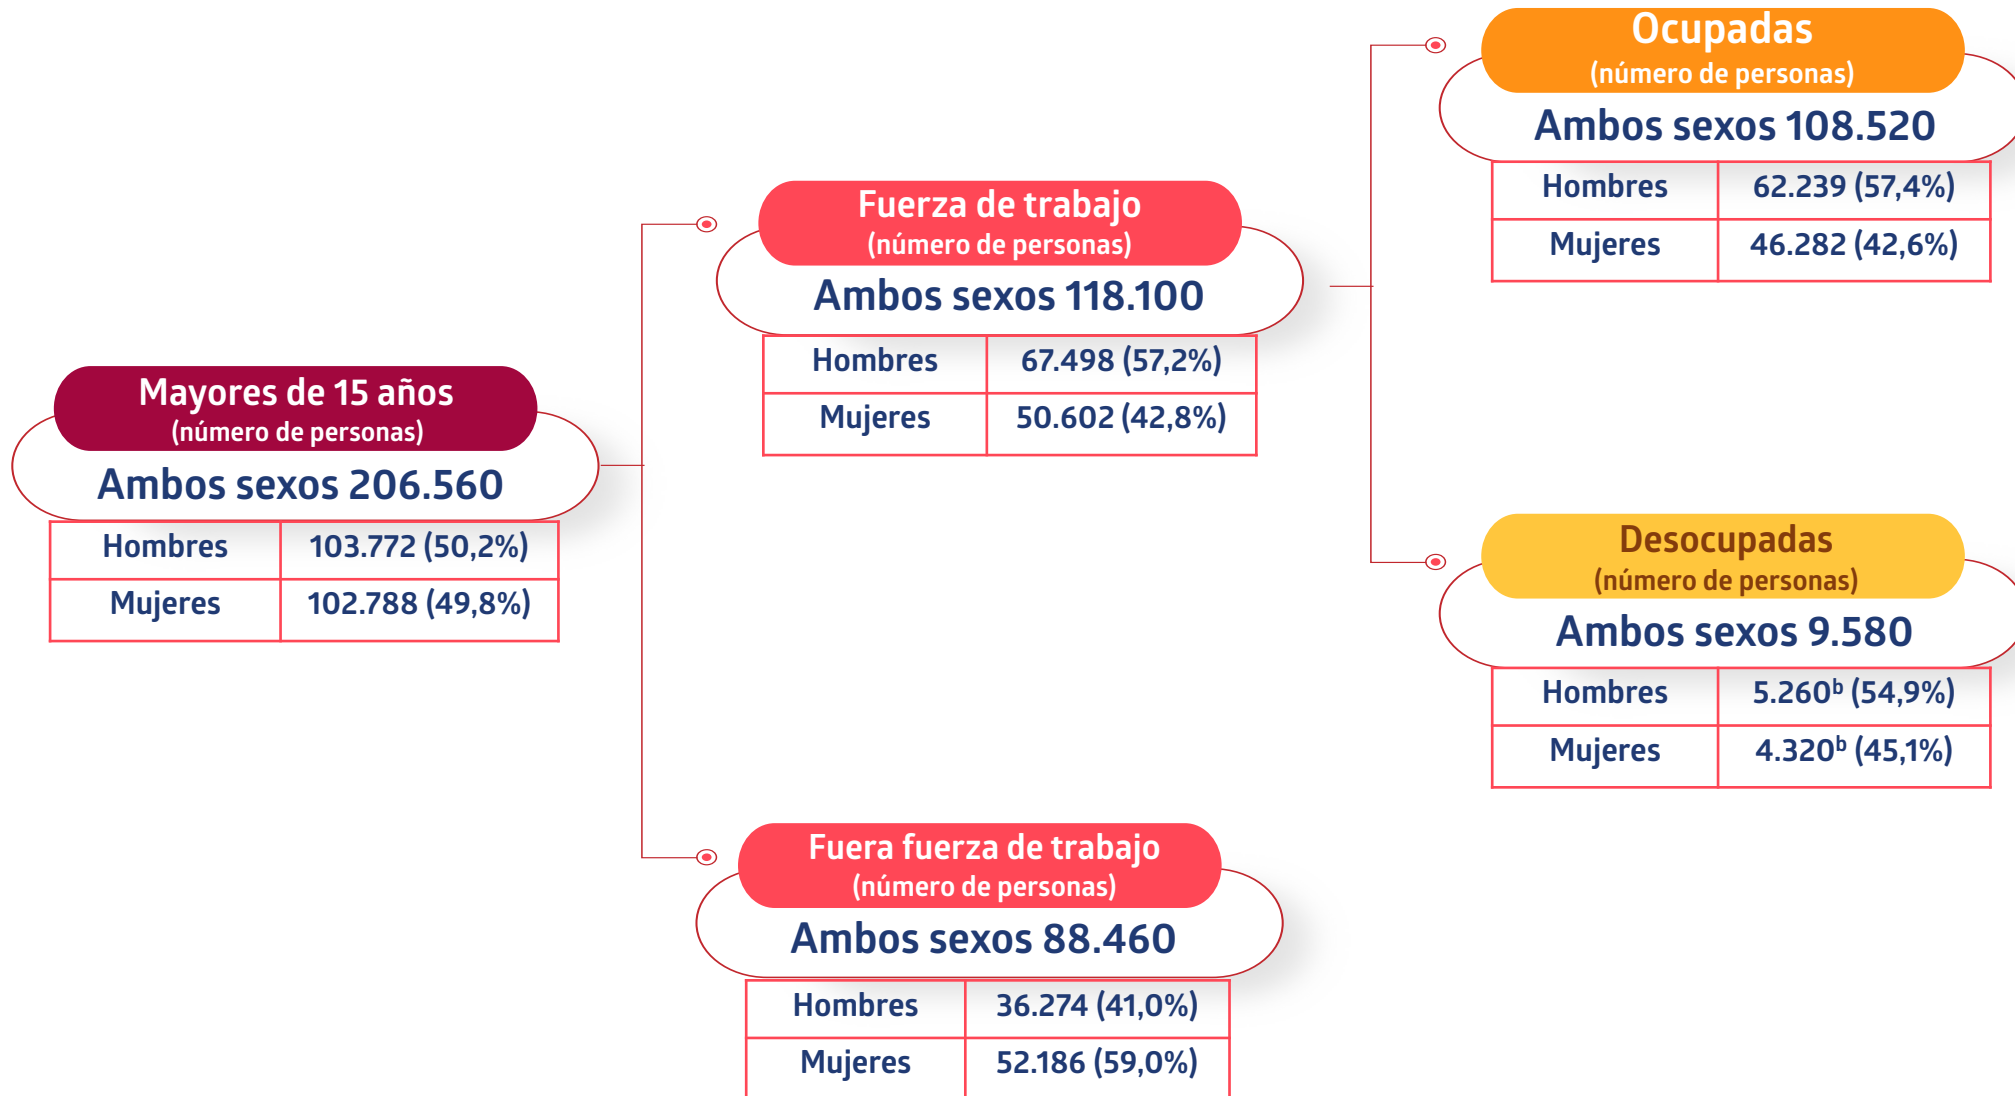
Mayores de 15 años
(número de personas)
Ambos sexos 206.560

| Hombres | 103.772 (50,2%) |
|---|---|
| Mujeres | 102.788 (49,8%) |

Fuerza de trabajo
(número de personas)
Ambos sexos 118.100

| Hombres | 67.498 (57,2%) |
|---|---|
| Mujeres | 50.602 (42,8%) |

Ocupadas
(número de personas)
Ambos sexos 108.520

| Hombres | 62.239 (57,4%) |
|---|---|
| Mujeres | 46.282 (42,6%) |

Desocupadas
(número de personas)
Ambos sexos 9.580

| Hombres | 5.260$^b$ (54,9%) |
|---|---|
| Mujeres | 4.320$^b$ (45,1%) |

Fuera fuerza de trabajo
(número de personas)
Ambos sexos 88.460

| Hombres | 36.274 (41,0%) |
|---|---|
| Mujeres | 52.186 (59,0%) |